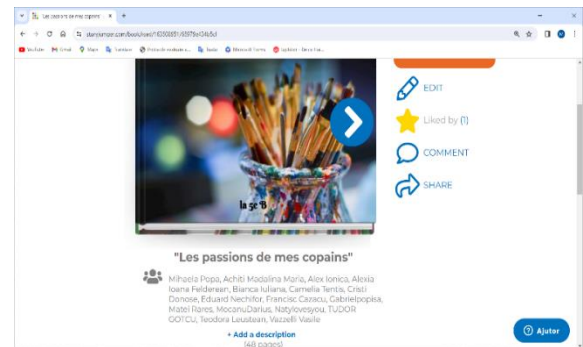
Les passions de mes copains
storyjumper.com/book/read/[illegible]

YouTube Gmail Maps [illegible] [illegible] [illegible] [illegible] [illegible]

EDIT

Liked by (1)

COMMENT

SHARE

la 5e B

"Les passions de mes copains"

Mihaela Popa, Achiti Madalina Maria, Alex Ionica, Alexia Ioana Felderean, Bianca Iuliana, Camelia Tente, Cristi Donose, Eduard Nechifor, Francisc Cazacu, Gabrielpopisa, Matei Rares, MoconuDarius, Natylovesyou, TUDOR GOTCU, Teodora Leustean, Vazzelli Vasile

+ Add a description
(48 pages)

Ajutor